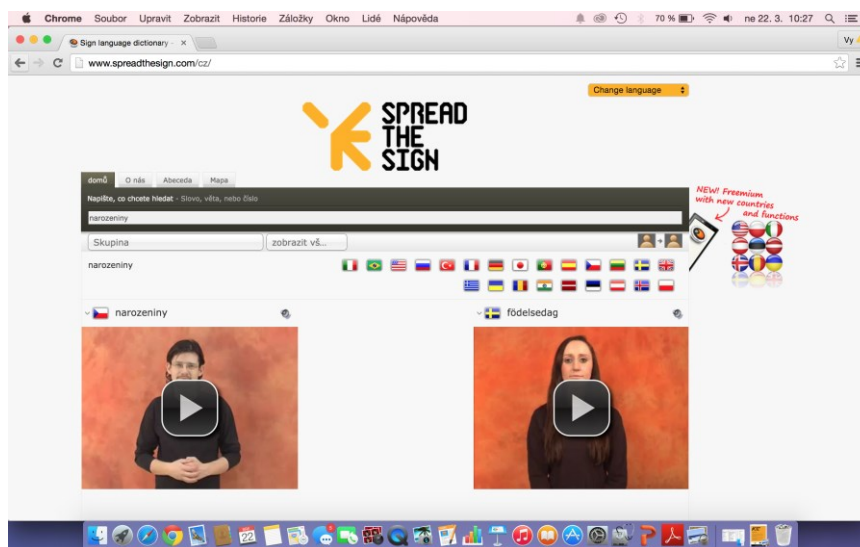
Chrome Soubor Upravit Zobrazit Historie Záložky Okno Lidé Nápověda

70 % ne 22. 3. 10:27

Sign language dictionary - ×

Vy

www.spreadthesign.com/cz/

Change language

SPREAD THE SIGN

domů O nás Abeceda Mapa

Napište, co chcete hledat - Slovo, věta, nebo číslo

narozeniny

Skupina

zobrazit vš...

NEW! Freemium with new countries and functions

narozeniny

narozeniny

födelsedag

22